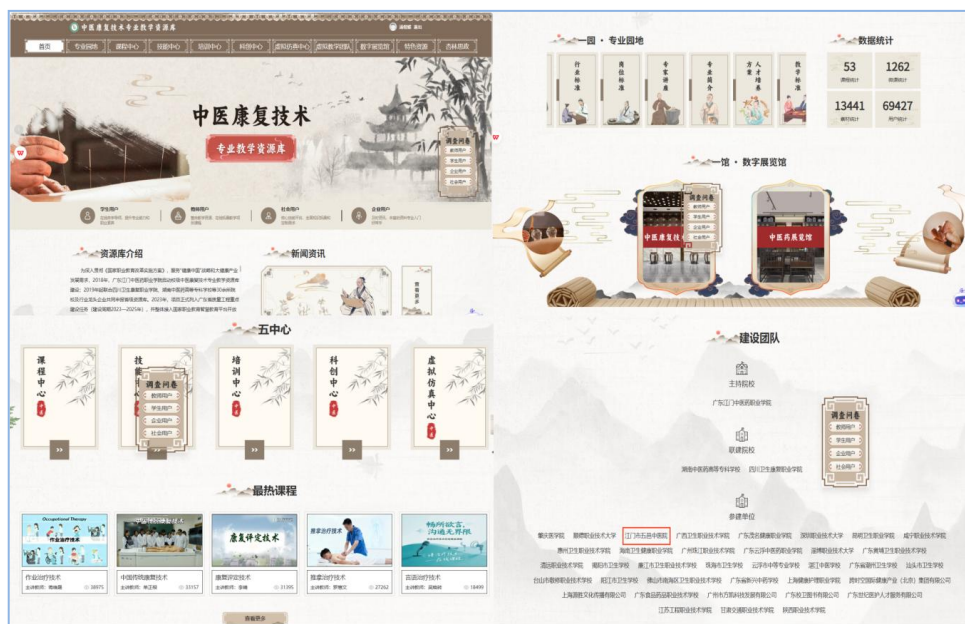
中医康复技术专业教学资源库

首页 专业园地 课程中心 技能中心 培训中心 科创中心 虚拟仿真中心 虚拟教学团队 数字展览馆 特色资源 吉林思政

中医康复技术

专业教学资源库

调查问卷
教师用户
学生用户
企业用户
社会用户

学生用户
教师用户
社会用户
企业用户

资源库介绍

新闻资讯

五中心

课程中心
技能中心
培训中心
科创中心
虚拟仿真中心

调查问卷
教师用户
学生用户
企业用户
社会用户

最热课程

作业治疗技术
中国传统康复技术
康复评定技术
推拿治疗技术
言语治疗技术

一园 · 专业园地

行业标准
岗位标准
专家讲座
专业简介
人才培养方案
教学标准

数据统计

53
课程统计
1262
资源统计
13441
访问统计
69427
用户统计

一馆 · 数字展览馆

调查问卷
教师用户
学生用户
企业用户
社会用户

中医康复技
中医药展览馆

建设团队

主持院校
广东江门中医药职业学院

联建院校
湖南中医药高等专科学校 四川卫生康复职业学院

参建单位

调查问卷
教师用户
学生用户
企业用户
社会用户

江门市五邑中医院